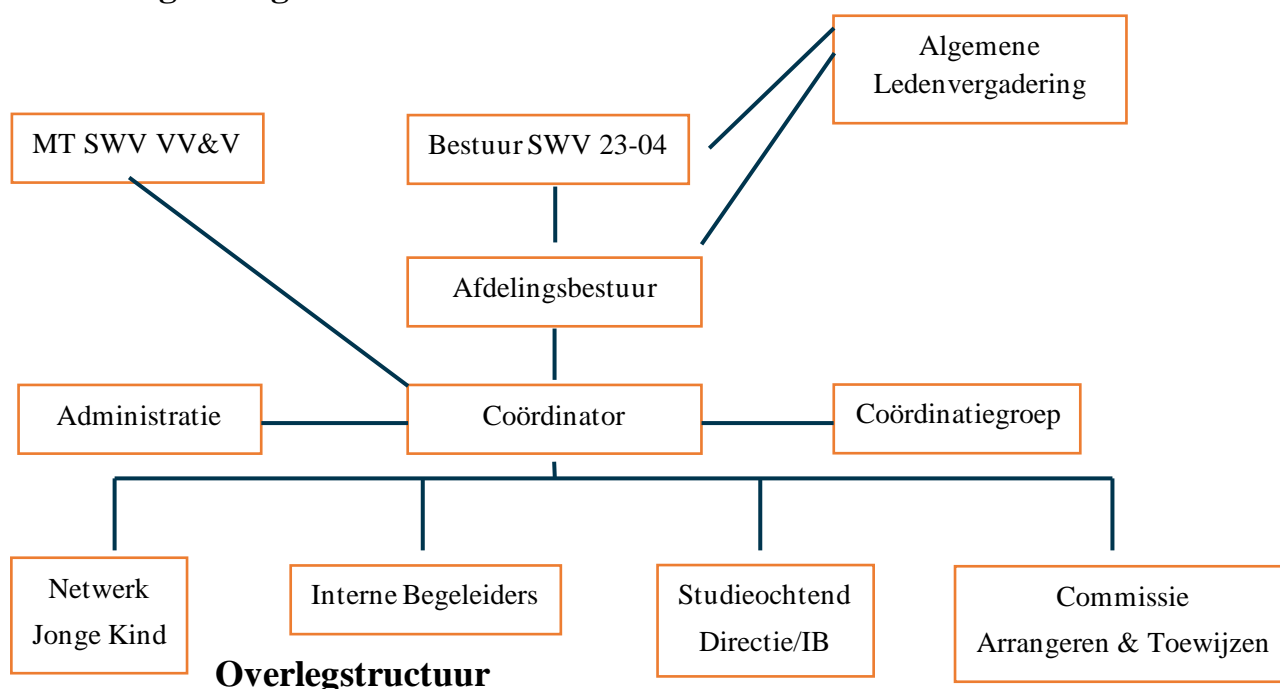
Algemene Ledenvergadering

MT SWV VV&V

Bestuur SWV 23-04

Afdelingsbestuur

Administratie

Coördinator

Coördinatiegroep

Netwerk Jonge Kind

Interne Begeleiders

Studieochtend Directie/IB

Commissie Arrangeren & Toewijzen

Overlegstructuur